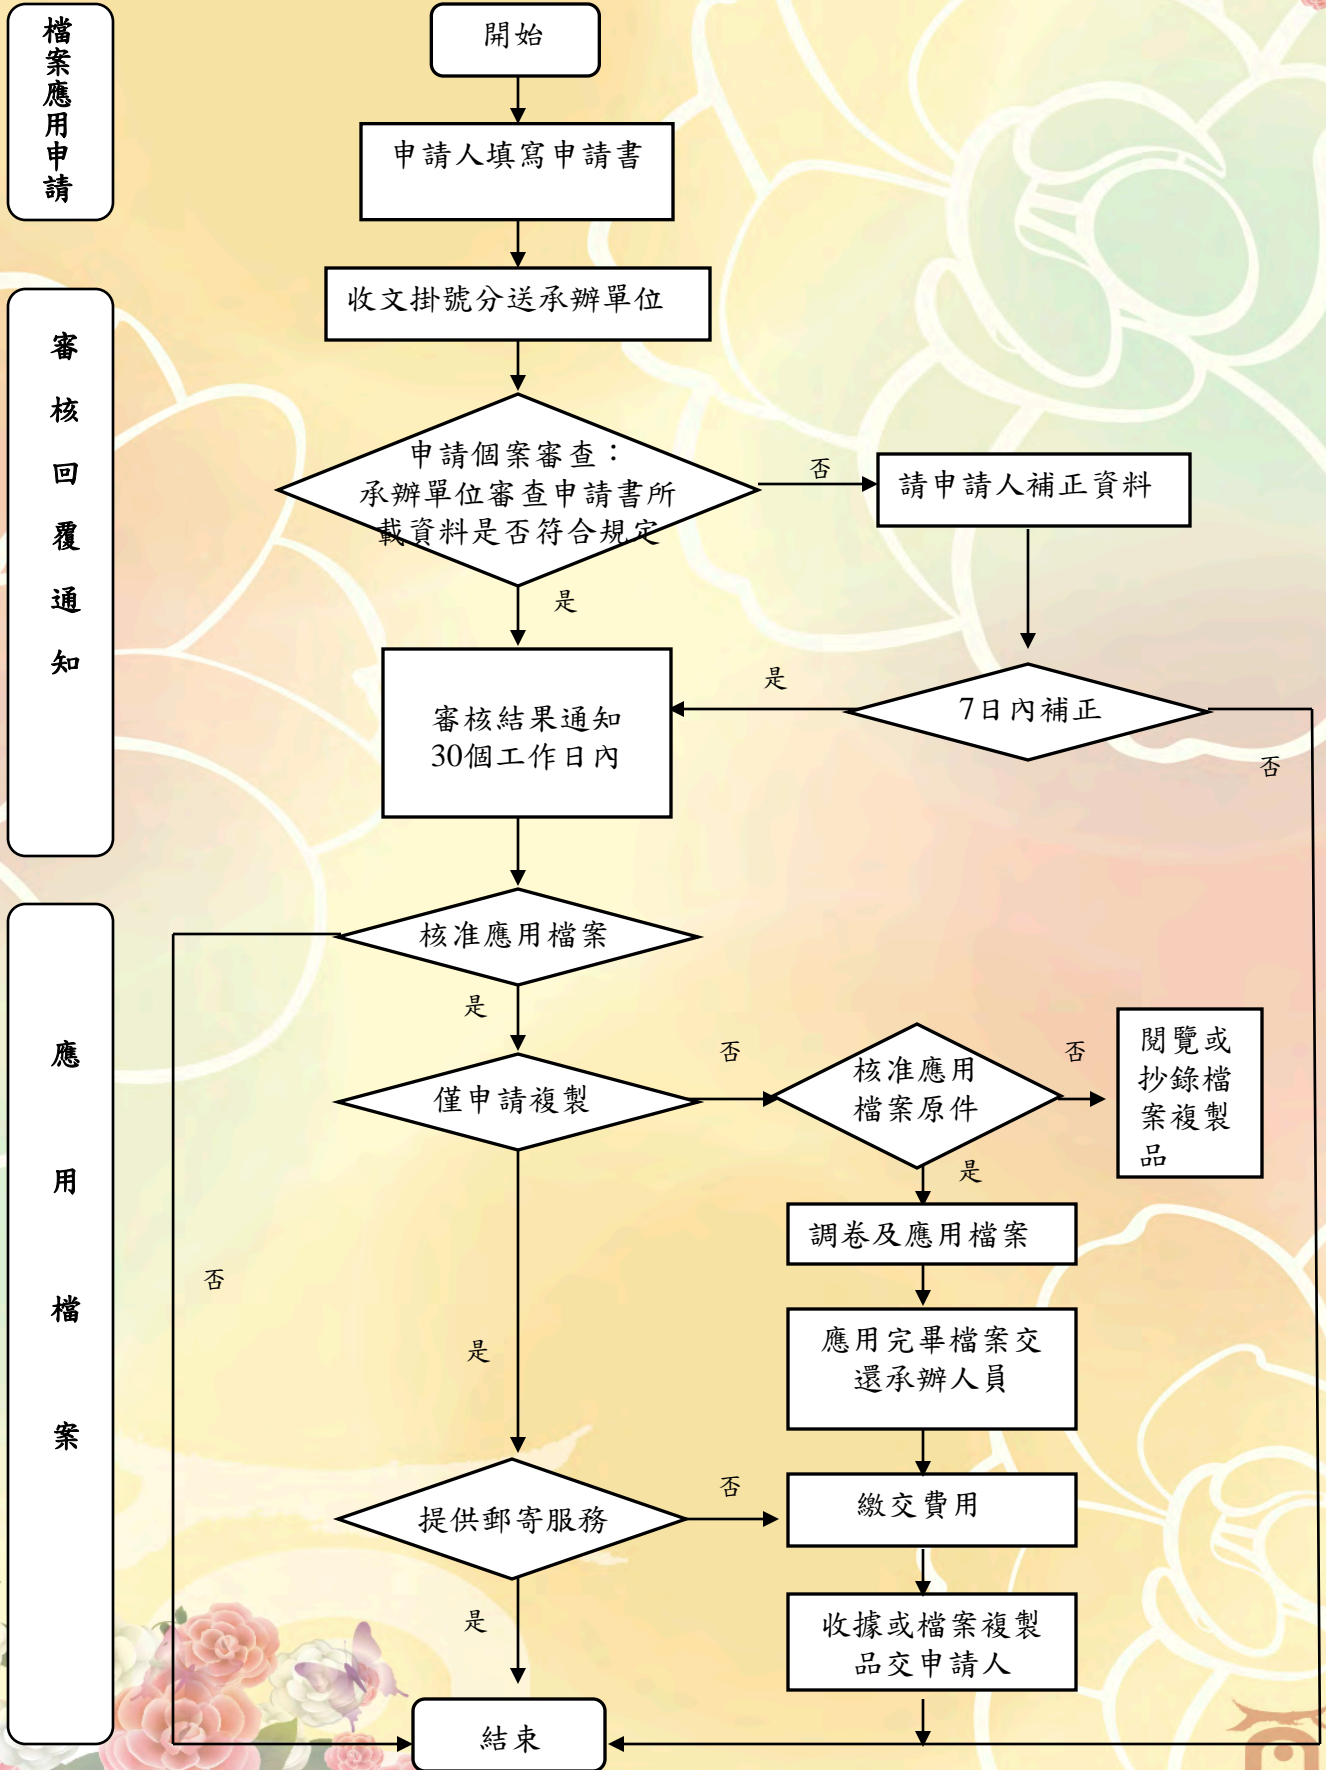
檔案應用申請

審核回覆通知

應用檔案

開始

申請人填寫申請書

收文掛號分送承辦單位

申請個案審查：承辦單位審查申請書所載資料是否符合規定

否

請申請人補正資料

是

是

7日內補正

審核結果通知
30個工作日內

否

核准應用檔案

是

否

否

僅申請複製

核准應用檔案原件

閱覽或抄錄檔案複製品

是

調卷及應用檔案

否

是

應用完畢檔案交還承辦人員

否

提供郵寄服務

繳交費用

是

收據或檔案複製品交申請人

結束